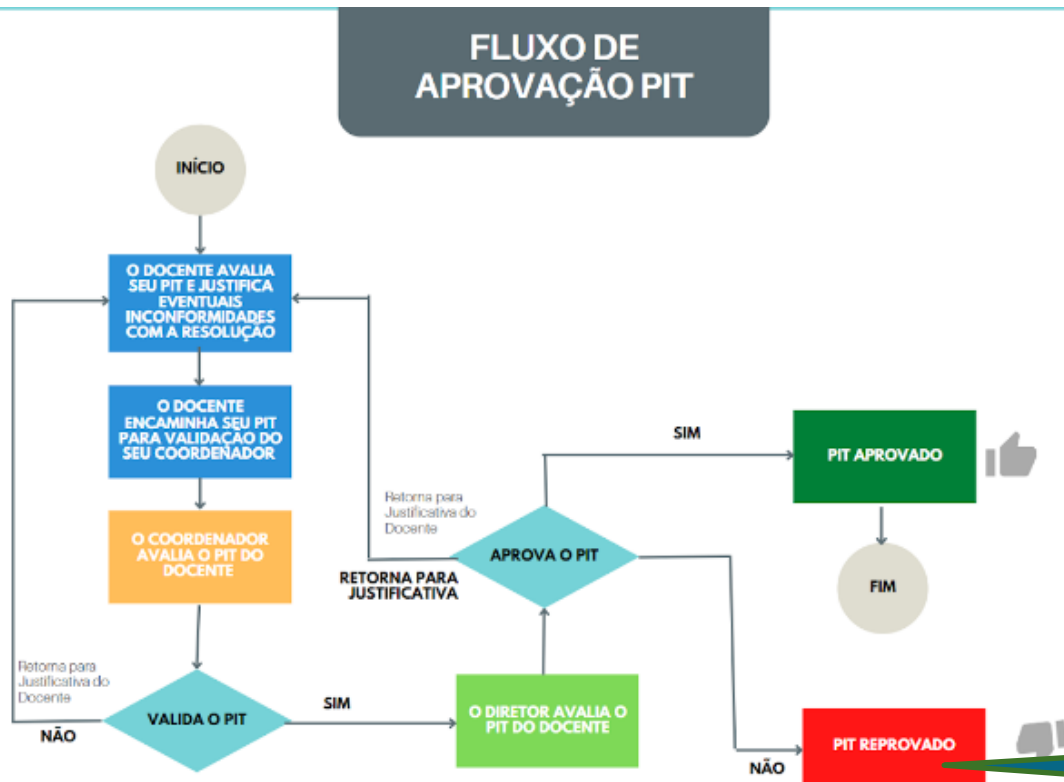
FLUXO DE APROVAÇÃO PIT

INÍCIO

O DOCENTE AVALIA SEU PIT E JUSTIFICA EVENTUAIS INCONFORMIDADES COM A RESOLUÇÃO

O DOCENTE ENCAMINHA SEU PIT PARA VALIDAÇÃO DO SEU COORDENADOR

O COORDENADOR AVALIA O PIT DO DOCENTE

Retorna para Justificativa do Docente

VALIDA O PIT

NÃO

SIM

O DIRETOR AVALIA O PIT DO DOCENTE

Retorna para Justificativa do Docente

RETORNA PARA JUSTIFICATIVA

APROVA O PIT

SIM

PIT APROVADO

FIM

NÃO

PIT REPROVADO